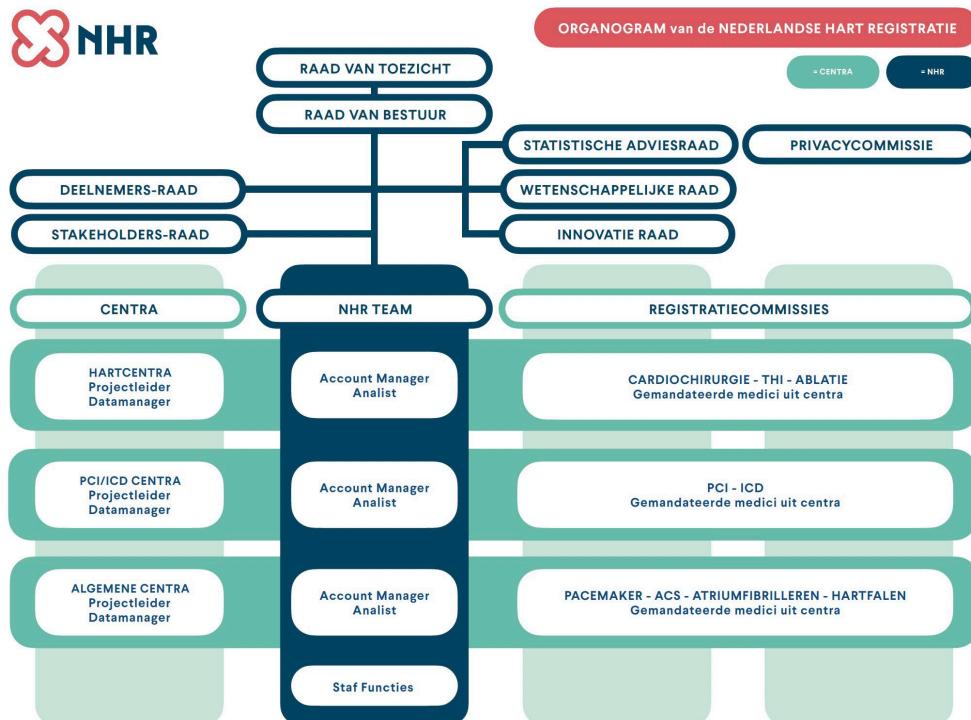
NHR

ORGANOGRAM van de NEDERLANDSE HART REGISTRATIE

= CENTRA

= NHR

RAAD VAN TOEZICHT

RAAD VAN BESTUUR

STATISTISCHE ADVIESRAAD

PRIVACYCOMMISSIE

DEELNEMERS-RAAD

WETENSCHAPPELIJKE RAAD

STAKEHOLDERS-RAAD

INNOVATIE RAAD

CENTRA

NHR TEAM

REGISTRATIECOMMISSIES

HARTCENTRA
Projectleider
Datamanager

Account Manager
Analist

CARDIOCHIRURGIE - THI - ABLATIE
Gemandateerde medici uit centra

PCI/ICD CENTRA
Projectleider
Datamanager

Account Manager
Analist

PCI - ICD
Gemandateerde medici uit centra

ALGEMENE CENTRA
Projectleider
Datamanager

Account Manager
Analist

PACEMAKER - ACS - ATRIUMFIBRILLEREN - HARTFALEN
Gemandateerde medici uit centra

Staf Functies